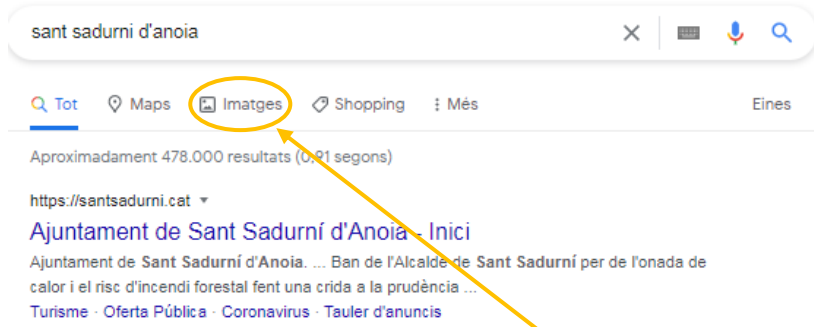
sant sadurni d'anoia

Tot Maps Imatges Shopping Més Eines

Aproximadament 478.000 resultats (0,91 segons)

https://santsadurni.cat

Ajuntament de Sant Sadurní d'Anoia - Inici

Ajuntament de Sant Sadurní d'Anoia. ... Ban de l'Alcalde de Sant Sadurní per de l'onada de calor i el risc d'incendi forestal fent una crida a la prudència ...

Turisme · Oferta Pública · Coronavirus · Tauler d'anuncis